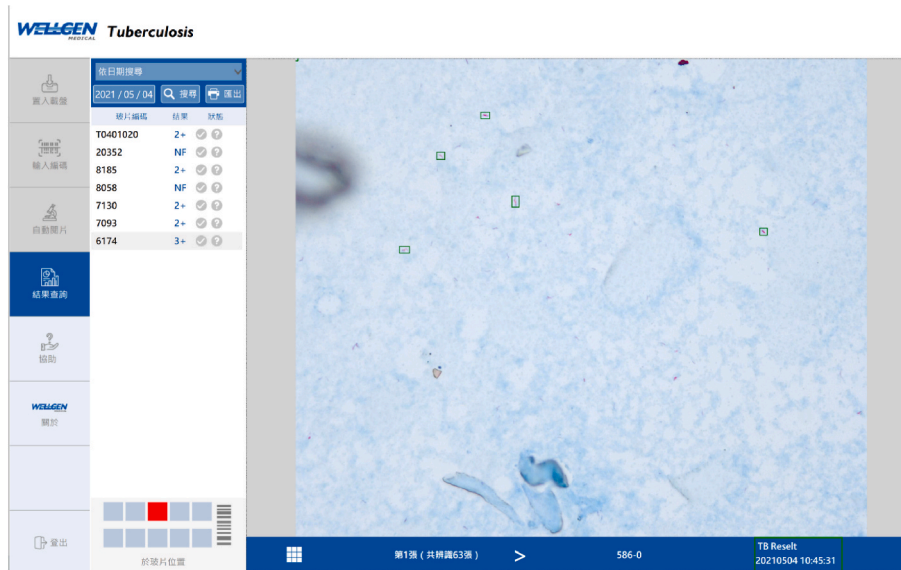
WELLGEN MEDICAL Tuberculosis

置入載盤

輸入編碼

自動閱片

結果查詢

協助

WELLGEN
關於

登出

依日期搜尋

2021 / 05 / 04 搜尋 匯出

| 玻片編碼 | 結果 | 狀態 |
|---|---|---|
| T0401020 | 2+ | |
| 20352 | NF | |
| 8185 | 2+ | |
| 8058 | NF | |
| 7130 | 2+ | |
| 7093 | 2+ | |
| 6174 | 3+ | |

於玻片位置

第1張（共辨識63張） > 586-0

TB Reselt
20210504 10:45:31